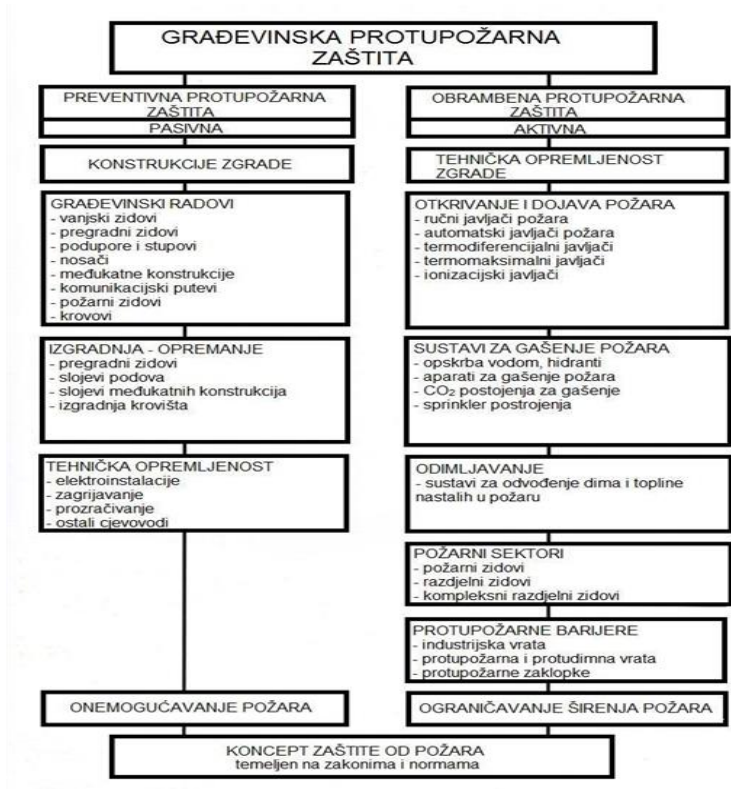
GRAĐEVINSKA PROTUPOŽARNA ZAŠTITA

PREVENTIVNA PROTUPOŽARNA ZAŠTITA
PASIVNA

KONSTRUKCIJE ZGRADE

GRAĐEVINSKI RADOVI
- vanjski zidovi
- pregradni zidovi
- podupore i stupovi
- nosači
- međukatne konstrukcije
- komunikacijski putevi
- požarni zidovi
- krovovi

IZGRADNJA - OPREMANJE
- pregradni zidovi
- slojevi podova
- slojevi međukatnih konstrukcija
- izgradnja krovišta

TEHNIČKA OPREMLJENOST
- elektroinstalacije
- zagrijavanje
- prozračivanje
- ostali cjevovodi

ONEMOGUĆAVANJE POŽARA

OBRAMBENA PROTUPOŽARNA ZAŠTITA
AKTIVNA

TEHNIČKA OPREMLJENOST ZGRADE

OTKRIVANJE I DOJAVA POŽARA
- ručni javljači požara
- automatski javljači požara
- termodiferencijalni javljači
- termomaksimalni javljači
- ionizacijski javljači

SUSTAVI ZA GAŠENJE POŽARA
- opskrba vodom, hidranti
- aparati za gašenje požara
- $CO_2$ postojenja za gašenje
- sprinkler postrojenja

ODIMLJAVANJE
- sustavi za odvođenje dima i topline nastalih u požaru

POŽARNI SEKTORI
- požarni zidovi
- razdjelni zidovi
- kompleksni razdjelni zidovi

PROTUPOŽARNE BARIJERE
- industrijska vrata
- protupožarna i protudimna vrata
- protupožarne zaklopke

OGRANIČAVANJE ŠIRENJA POŽARA

KONCEPT ZAŠTITE OD POŽARA
temeljen na zakonima i normama